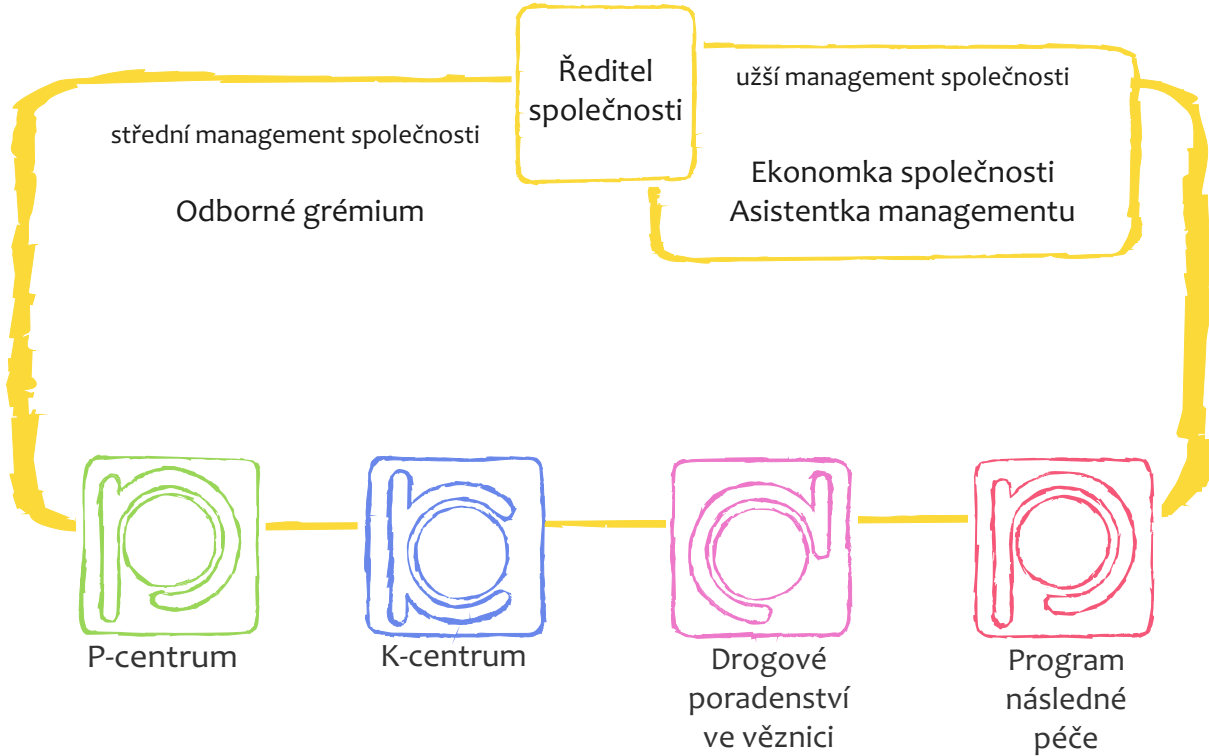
Ředitel společnosti

užší management společnosti

střední management společnosti

Odborné grémium

Ekonomka společnosti
Asistentka managementu

P-centrum

K-centrum

Drogové poradenství ve věznici

Program následné péče